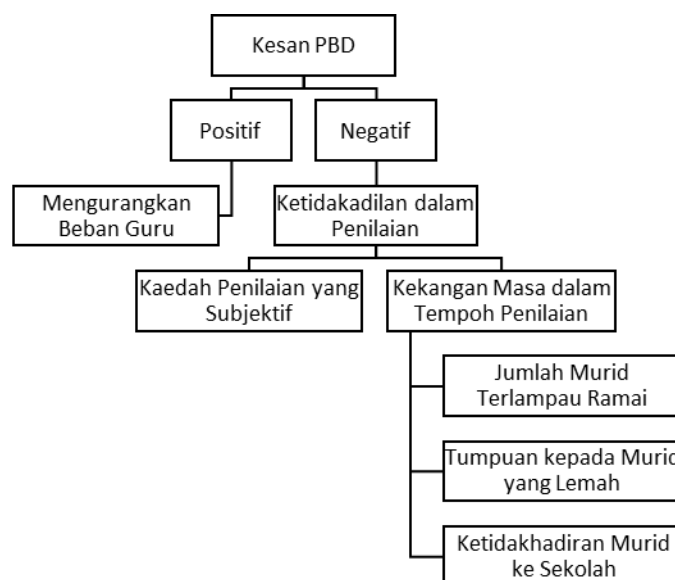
Kesan PBD

Positif

Negatif

Mengurangkan Beban Guru

Ketidakadilan dalam Penilaian

Kaedah Penilaian yang Subjektif

Kekangan Masa dalam Tempoh Penilaian

Jumlah Murid Terlampau Ramai

Tumpuan kepada Murid yang Lemah

Ketidakhadiran Murid ke Sekolah